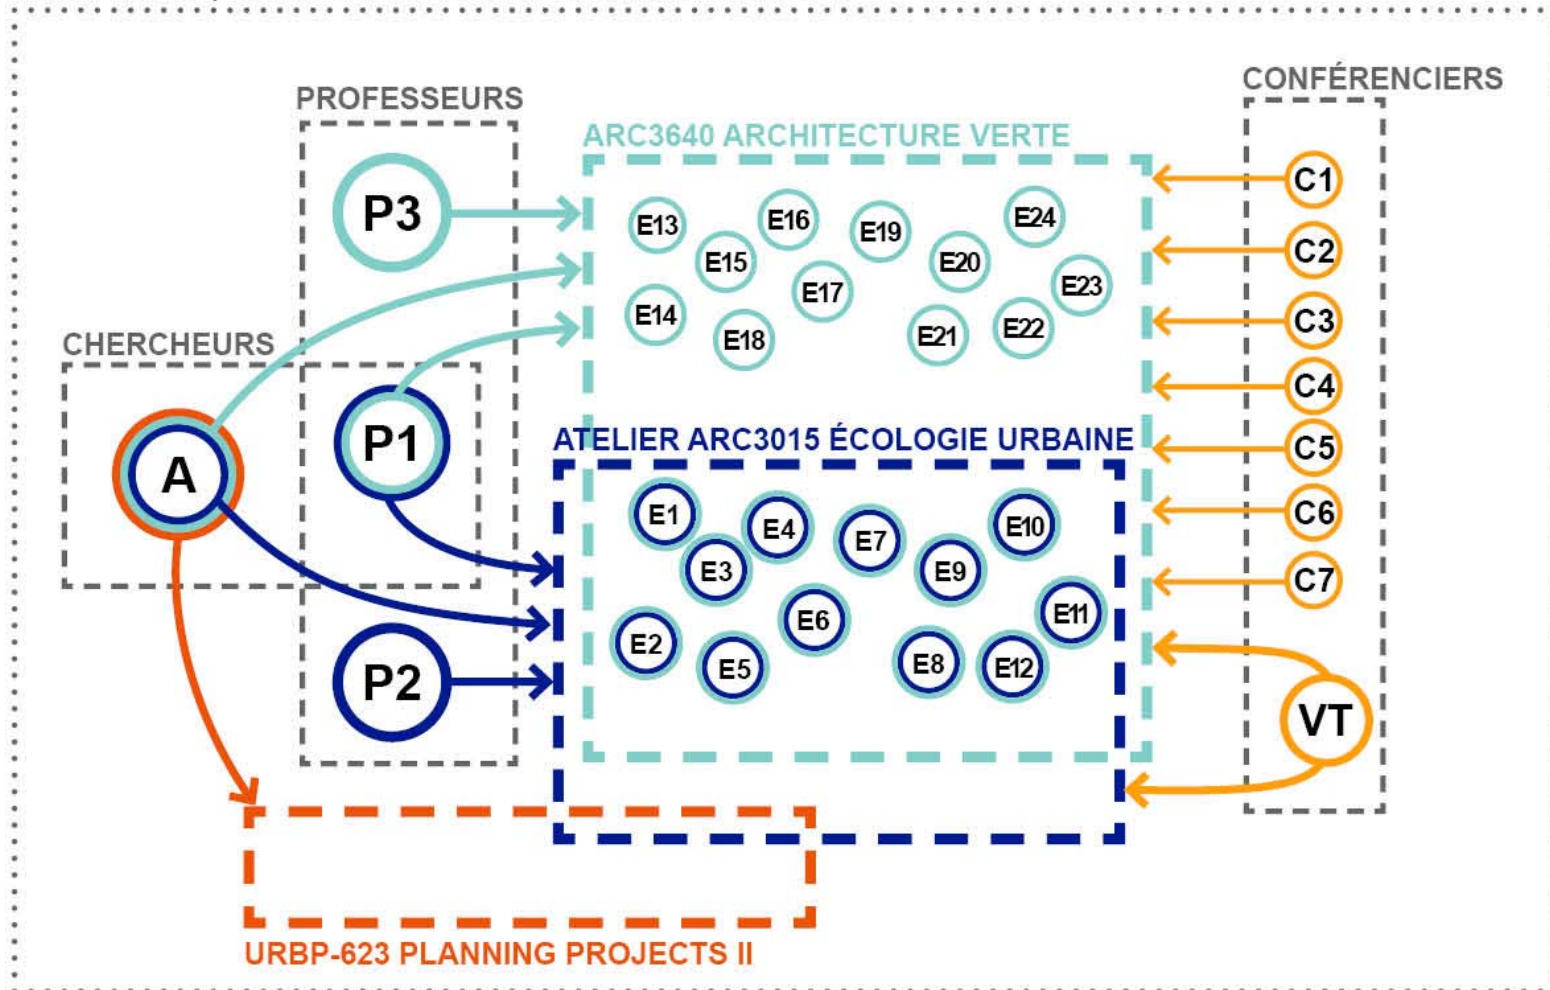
PROFESSEURS

CONFÉRENCIERS

ARC3640 ARCHITECTURE VERTE

P3

E13 E16 E19 E24 E15 E20 E17 E23 E14 E18 E21 E22

C1 C2 C3 C4 C5 C6 C7

CHERCHEURS

A

P1

ATELIER ARC3015 ÉCOLOGIE URBAINE

E1 E4 E7 E10 E3 E9 E11 E6 E2 E5 E8 E12

P2

VT

URBP-623 PLANNING PROJECTS II